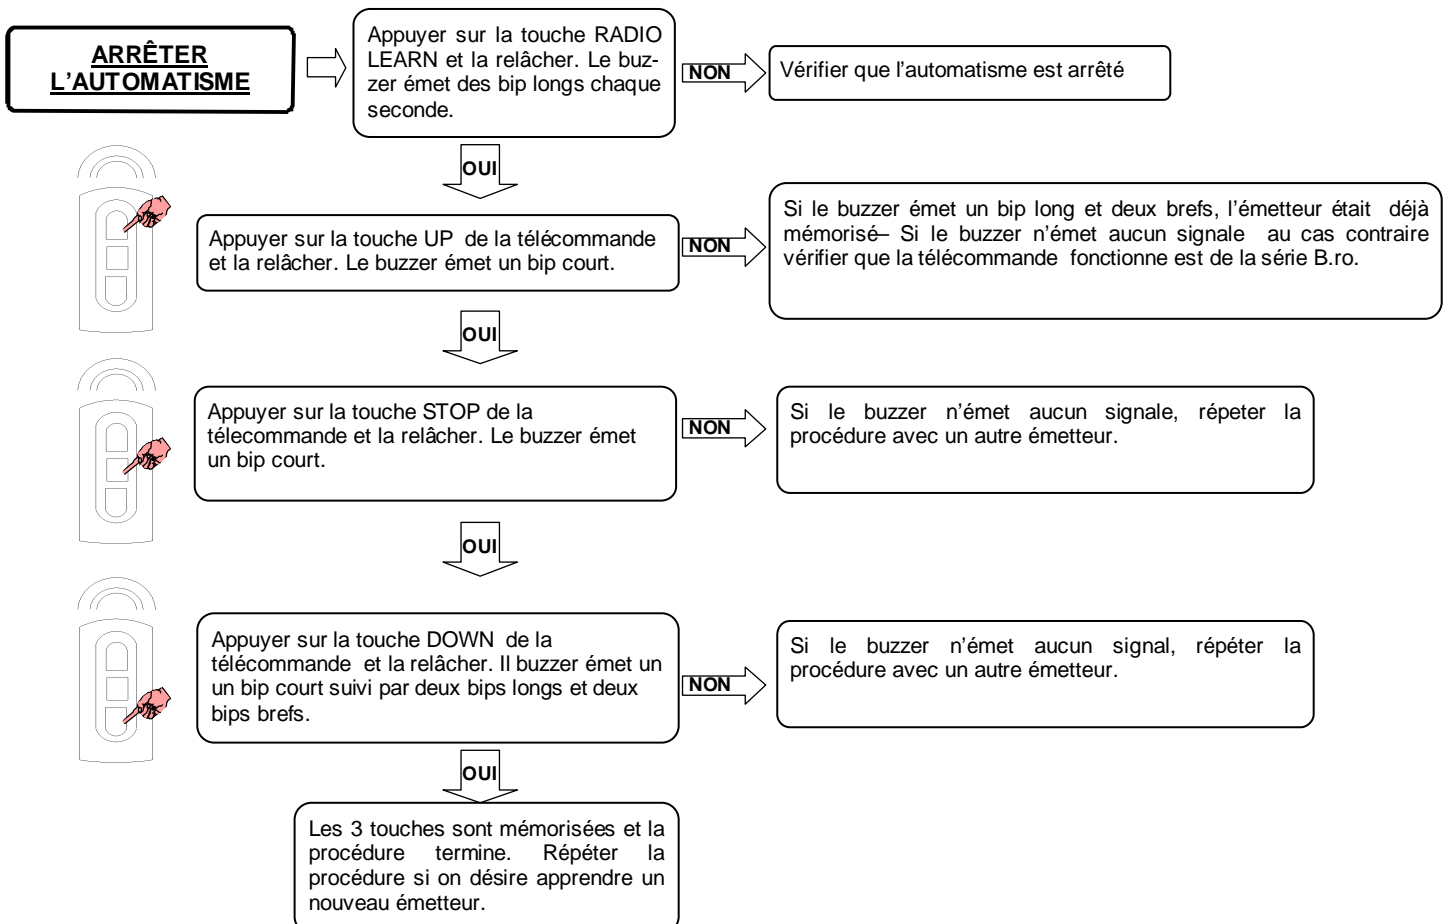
ARRÊTER L'AUTOMATISME

Appuyer sur la touche RADIO LEARN et la relâcher. Le buzzer émet des bip longs chaque seconde.

NON

Vérifier que l'automatisme est arrêté

OUI

Appuyer sur la touche UP de la télécommande et la relâcher. Le buzzer émet un bip court.

NON

Si le buzzer émet un bip long et deux brefs, l'émetteur était déjà mémorisé– Si le buzzer n'émet aucun signale au cas contraire vérifier que la télécommande fonctionne est de la série B.ro.

OUI

Appuyer sur la touche STOP de la télécommande et la relâcher. Le buzzer émet un bip court.

NON

Si le buzzer n'émet aucun signale, répeter la procédure avec un autre émetteur.

OUI

Appuyer sur la touche DOWN de la télécommande et la relâcher. Il buzzer émet un un bip court suivi par deux bips longs et deux bips brefs.

NON

Si le buzzer n'émet aucun signal, répéter la procédure avec un autre émetteur.

OUI

Les 3 touches sont mémorisées et la procédure termine. Répéter la procédure si on désire apprendre un nouveau émetteur.